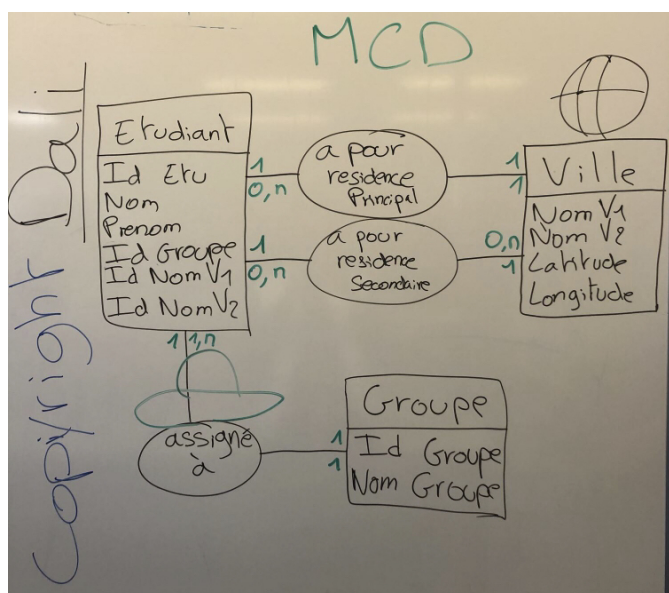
MCD

Copyright Dali

Etudiant
Id Etu
Nom
Prenom
Id Groupe
Id Nom V1
Id Nom V2

1
0,n
a pour residence Principal
1
1

1
0,n
a pour residence Secondaire
0,n
1

Ville
Nom V1
Nom V2
Latitude
Longitude

1 1,n
assigné à
1
1

Groupe
Id Groupe
Nom Groupe